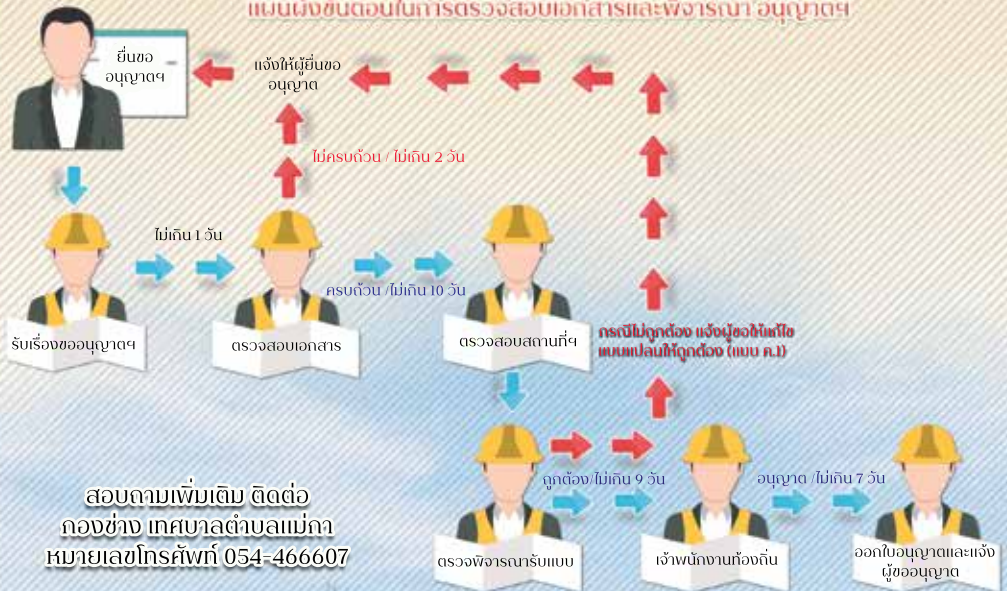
แผนผังขั้นตอนในการตรวจสอบเอกสารและพิจารณา อนุญาตฯ

ยื่นขออนุญาตฯ

แจ้งให้ผู้ยื่นขออนุญาต

ไม่ครบถ้วน / ไม่เกิน 2 วัน

ไม่เกิน 1 วัน

ครบถ้วน /ไม่เกิน 10 วัน

รับเรื่องขออนุญาตฯ

ตรวจสอบเอกสาร

ตรวจสอบสถานที่ฯ

กรณีไม่ถูกต้อง แจ้งผู้ขอให้แก้ไขแบบแปลนให้ถูกต้อง (แบบ ค.1)

ถูกต้อง/ไม่เกิน 9 วัน

อนุญาต /ไม่เกิน 7 วัน

สอบถามเพิ่มเติม ติดต่อ
กองช่าง เทศบาลตำบลแม่กา
หมายเลขโทรศัพท์ 054-466607

ตรวจพิจารณารับแบบ

เจ้าพนักงานท้องถิ่น

ออกใบอนุญาตและแจ้งผู้ขออนุญาต